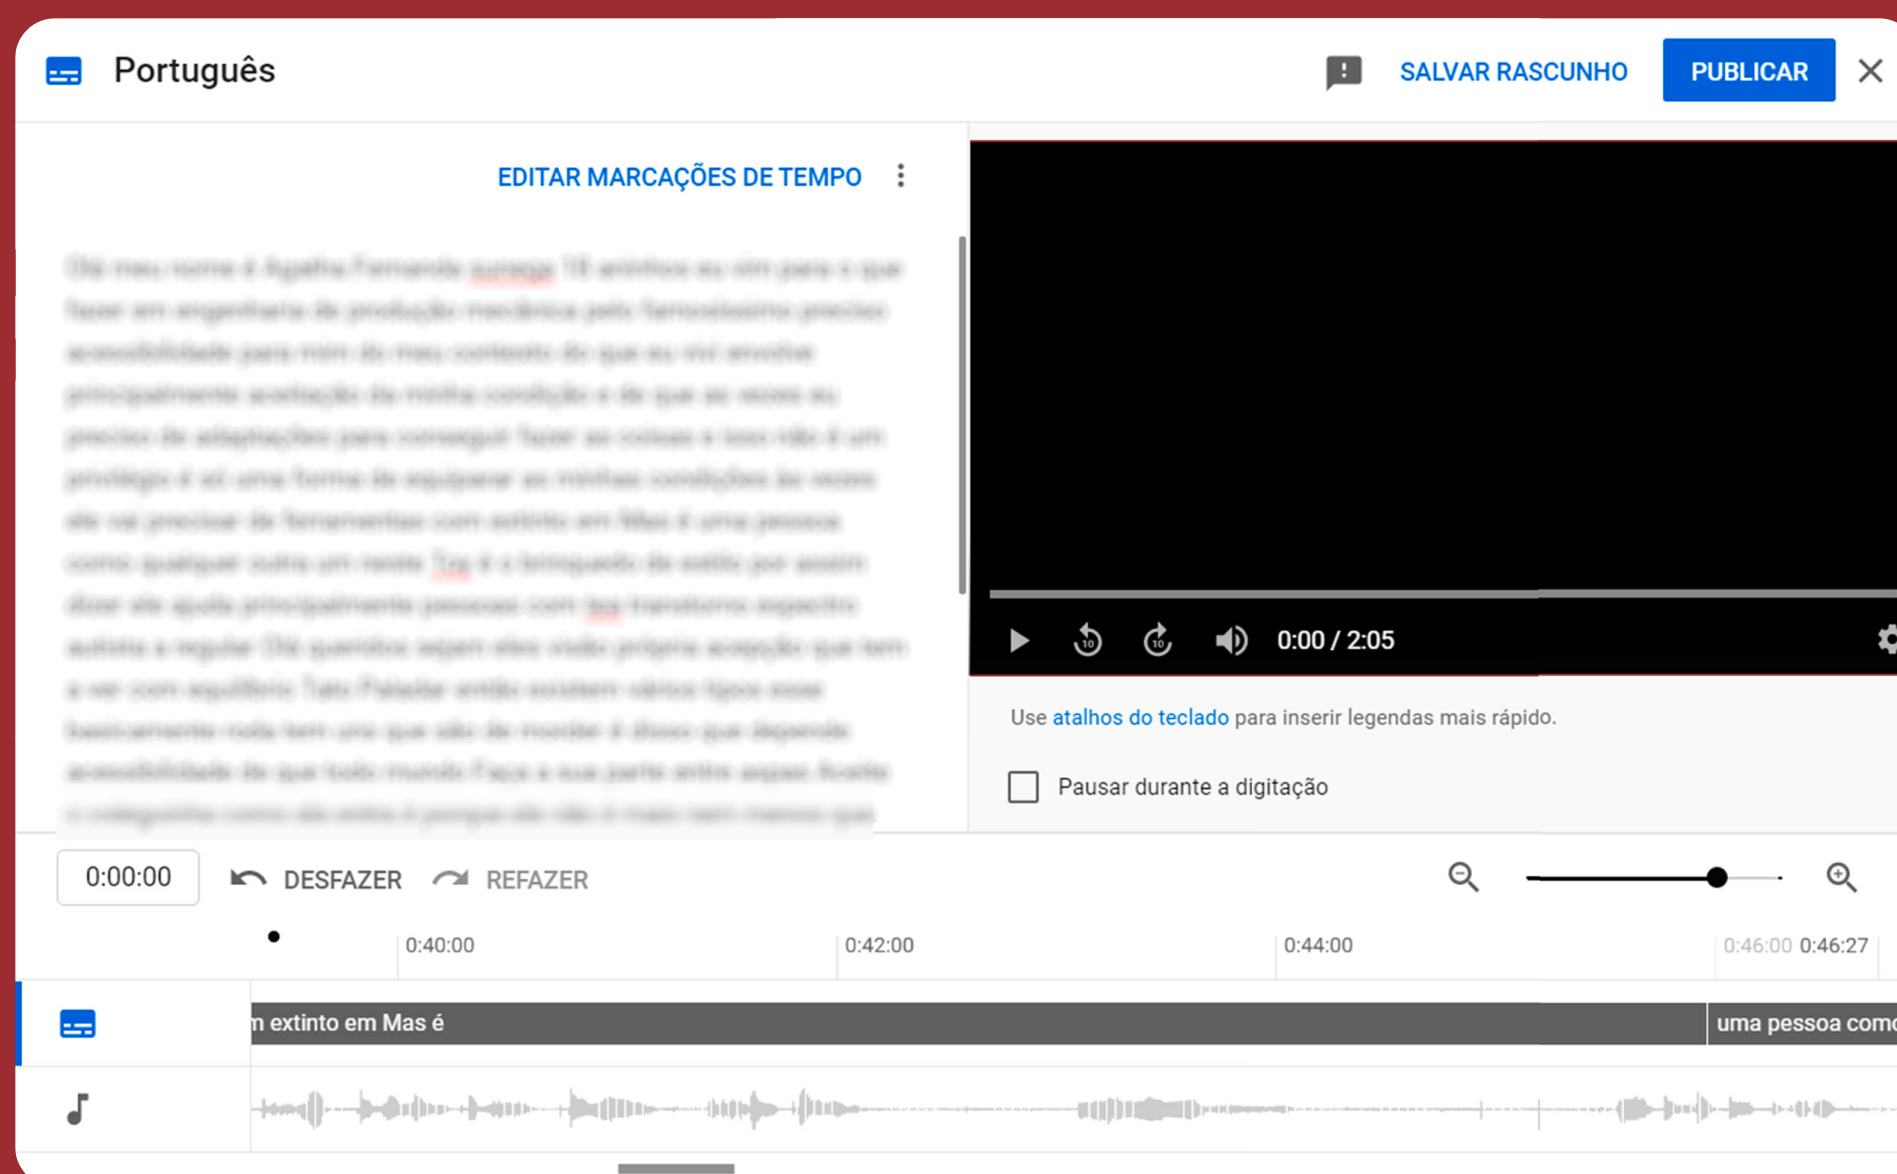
Português

SALVAR RASCUNHO

PUBLICAR

EDITAR MARCAÇÕES DE TEMPO

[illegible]

0:00 / 2:05

Use atalhos do teclado para inserir legendas mais rápido.

Pausar durante a digitação

0:00:00

DESFAZER

REFAZER

0:40:00

0:42:00

0:44:00

0:46:00 0:46:27

n extinto em Mas é

uma pessoa com